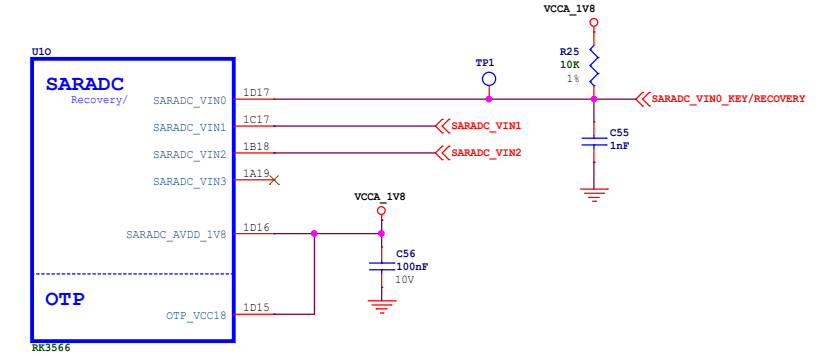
VCCA_1V8

U10

SARADC

Recovery/

TP1

R25
10K
1%

SARADC_VIN0 1D17

SARADC_VIN0_KEY/RECOVERY

SARADC_VIN1 1C17

SARADC_VIN1

C55
1nF

SARADC_VIN2 1B18

SARADC_VIN2

SARADC_VIN3 1A19

VCCA_1V8

SARADC_AVDD_1V8 1D16

C56
100nF
10V

OTP

OTP_VCC18 1D15

RK3566